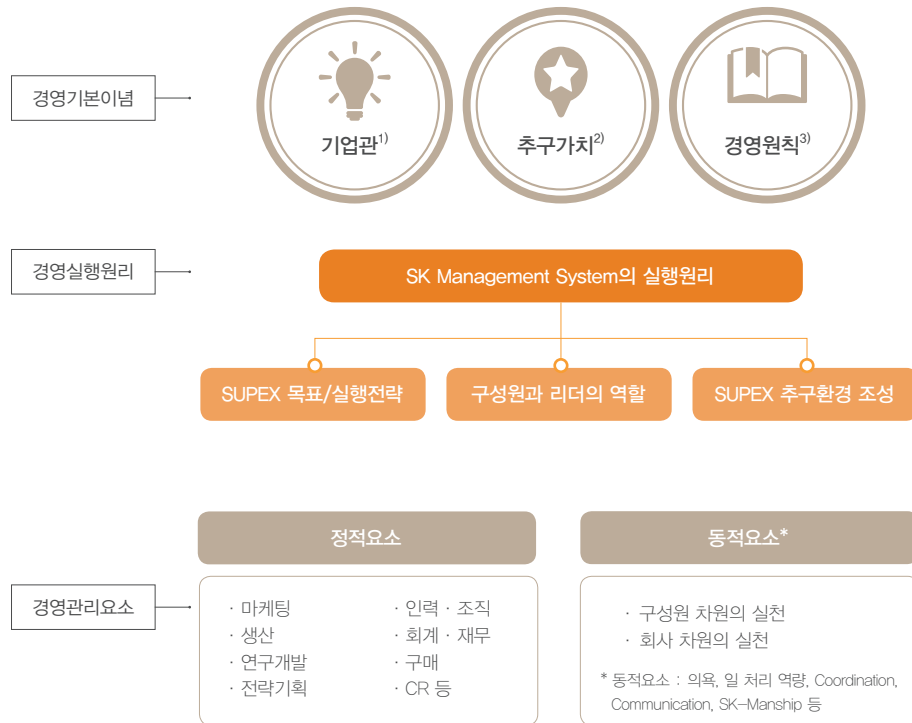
경영기본이념

기업관$^{1)}$

추구가치$^{2)}$

경영원칙$^{3)}$

경영실행원리

SK Management System의 실행원리

SUPEX 목표/실행전략

구성원과 리더의 역할

SUPEX 추구환경 조성

정적요소

동적요소*

경영관리요소

· 마케팅
· 생산
· 연구개발
· 전략기획

· 인력 · 조직
· 회계 · 재무
· 구매
· CR 등

· 구성원 차원의 실천
· 회사 차원의 실천

* 동적요소 : 의욕, 일 처리 역량, Coordination, Communication, SK-Manship 등